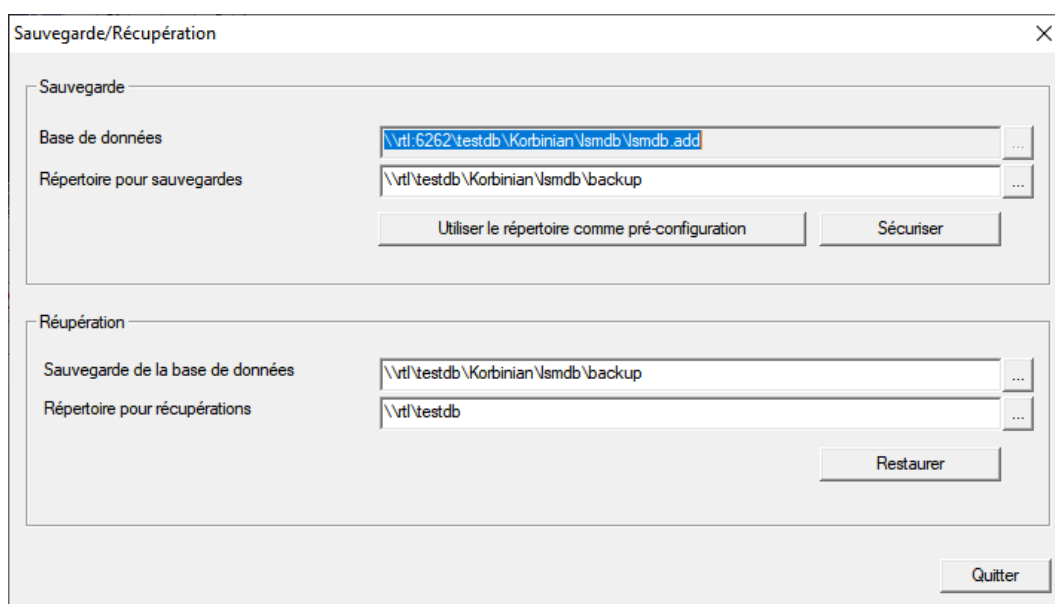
Sauvegarde/Récupération

×

Sauvegarde

Base de données
\\rtl:6262\testdb\Korbinian\lsmdb\lsmdb.add
...

Répertoire pour sauvegardes
\\rtl\testdb\Korbinian\lsmdb\backup
...

Utiliser le répertoire comme pré-configuration

Sécuriser

Réupération

Sauvegarde de la base de données
\\rtl\testdb\Korbinian\lsmdb\backup
...

Répertoire pour récupérations
\\rtl\testdb
...

Restaurer

Quitter